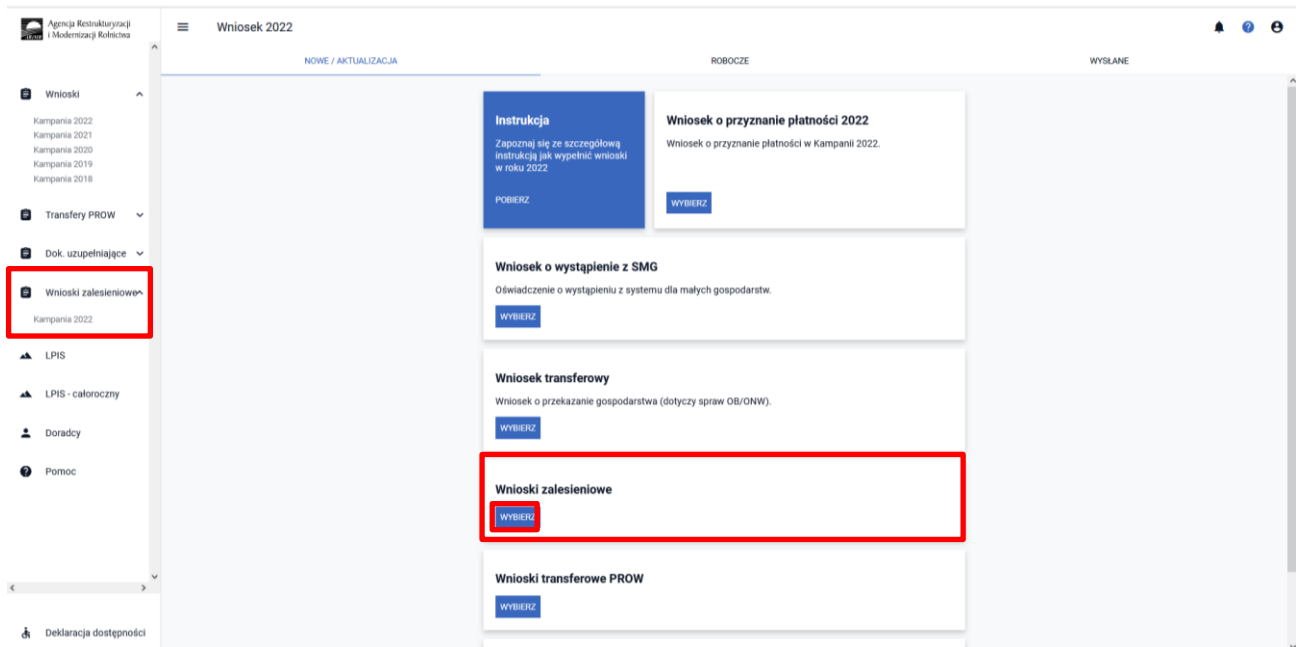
Agencja Restrukturyzacji i Modernizacji Rolnictwa

Wniosek 2022

NOWE / AKTUALIZACJA

ROBOCZE

WYSŁANE

Wnioski

Kampania 2022
Kampania 2021
Kampania 2020
Kampania 2019
Kampania 2018

Transfery PROW

Dok. uzupełniające

Wnioski zalesieniowe

Kampania 2022

LPIS

LPIS - całoroczny

Doradcy

Pomoc

Deklaracja dostępności

Instrukcja

Zapoznaj się ze szczegółową instrukcją jak wypełnić wnioski w roku 2022

POBIERZ

Wniosek o przyznanie płatności 2022

Wniosek o przyznanie płatności w Kampanii 2022.

WYBIERZ

Wniosek o wystąpienie z SMG

Oświadczenie o wystąpieniu z systemu dla małych gospodarstw.

WYBIERZ

Wniosek transferowy

Wniosek o przekazanie gospodarstwa (dotyczy spraw OB/ONW).

WYBIERZ

Wnioski zalesieniowe

WYBIERZ

Wnioski transferowe PROW

WYBIERZ